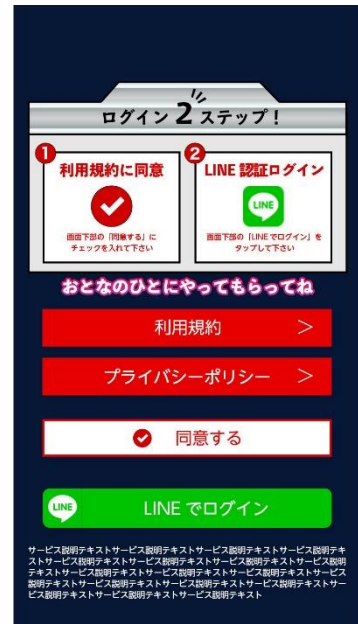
ログイン2ステップ!

1 利用規約に同意

画面下部の「同意する」にチェックを入れて下さい

2 LINE 認証ログイン

LINE

画面下部の「LINEでログイン」をタップして下さい

おとなのひとにやってもらってね

利用規約 >

プライバシーポリシー >

同意する

LINE

LINE でログイン

サービス説明テキストサービス説明テキストサービス説明テキストサービス説明テキストサービス説明テキストサービス説明テキストサービス説明テキストサービス説明テキストサービス説明テキストサービス説明テキストサービス説明テキストサービス説明テキストサービス説明テキストサービス説明テキストサービス説明テキストサービス説明テキストサービス説明テキストサービス説明テキスト